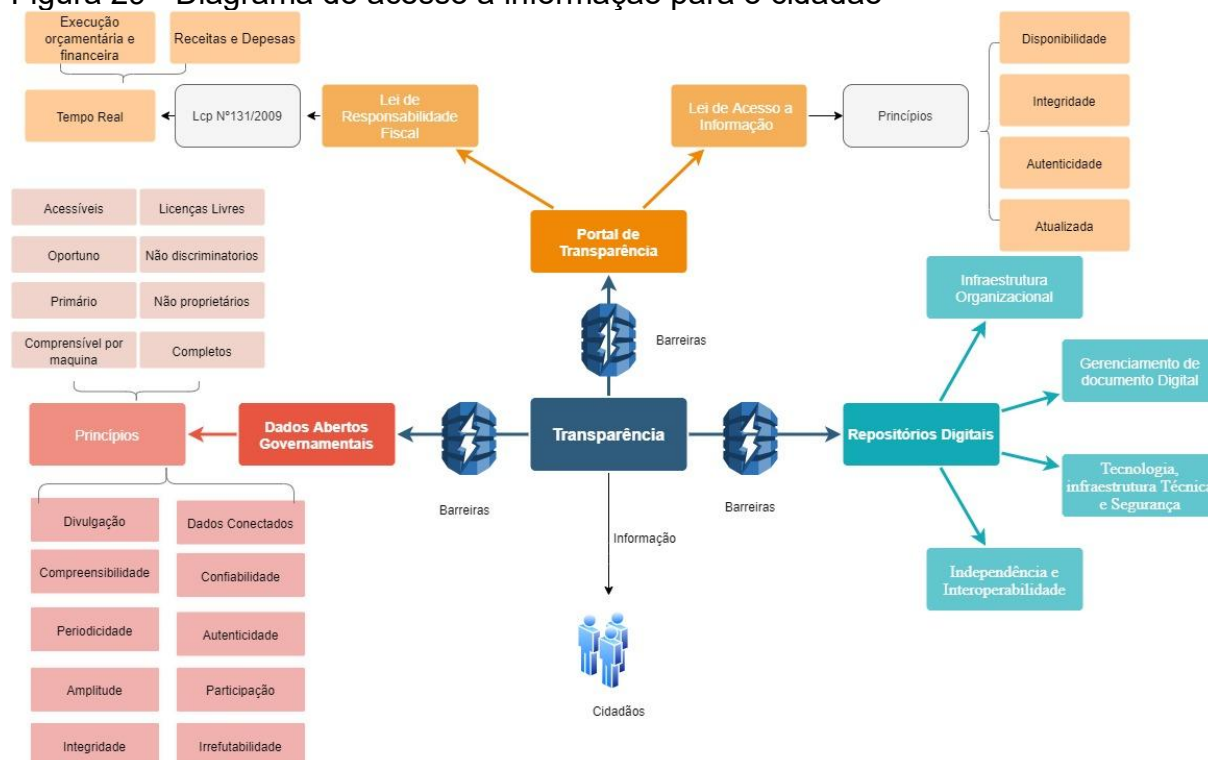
Figura 20 - Diagrama de acesso à informação para o cidadão

Execução orçamentária e financeira

Receitas e Depesas

Tempo Real

Lcp Nº131/2009

Lei de Responsabilidade Fiscal

Lei de Acesso a Informação

Princípios

Disponibilidade

Integridade

Autenticidade

Atualizada

Acessíveis

Licenças Livres

Oportuno

Não discriminatorios

Primário

Não proprietários

Comprensível por maquina

Completos

Portal de Transparência

Barreiras

Infraestrutura Organizacional

Gerenciamento de documento Digital

Princípios

Dados Abertos Governamentais

Transparência

Repositórios Digitais

Tecnologia, infraestrutura Técnica e Segurança

Barreiras

Barreiras

Informação

Divulgação

Dados Conectados

Compreensibilidade

Confiabilidade

Periodicidade

Autenticidade

Amplitude

Participação

Integridade

Irrefutabilidade

Independência e Interoperabilidade

Cidadãos